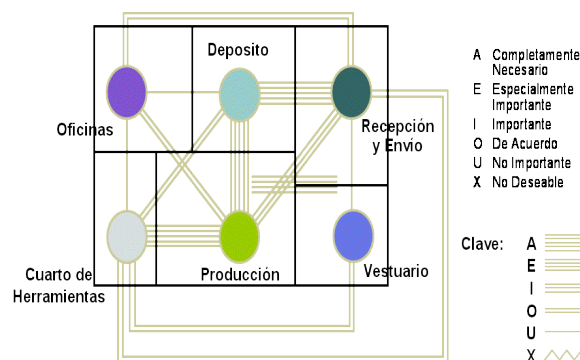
Deposito

Oficinas

Recepción y Envío

Cuarto de Herramientas

Producción

Vestuario

A Completamente Necesario
E Especialmente Importante
I Importante
O De Acuerdo
U No Importante
X No Deseable

Clave:
A
E
I
O
U
X